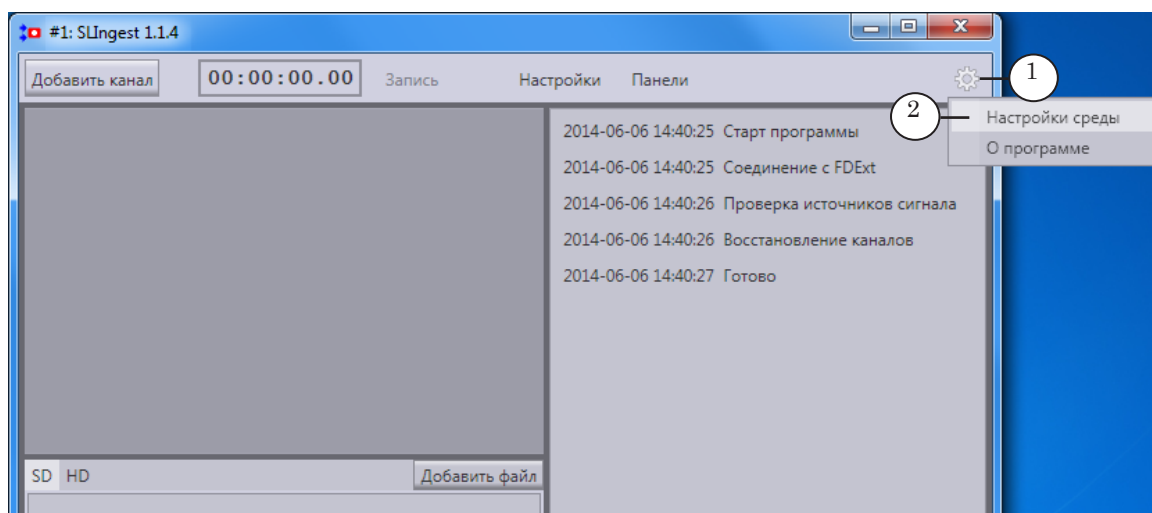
#1: SLIngest 1.1.4

Добавить канал 00:00:00.00 Запись Настройки Панели

1

2 Настройки среды

О программе

2014-06-06 14:40:25 Старт программы

2014-06-06 14:40:25 Соединение с FDExt

2014-06-06 14:40:26 Проверка источников сигнала

2014-06-06 14:40:26 Восстановление каналов

2014-06-06 14:40:27 Готово

SD HD Добавить файл